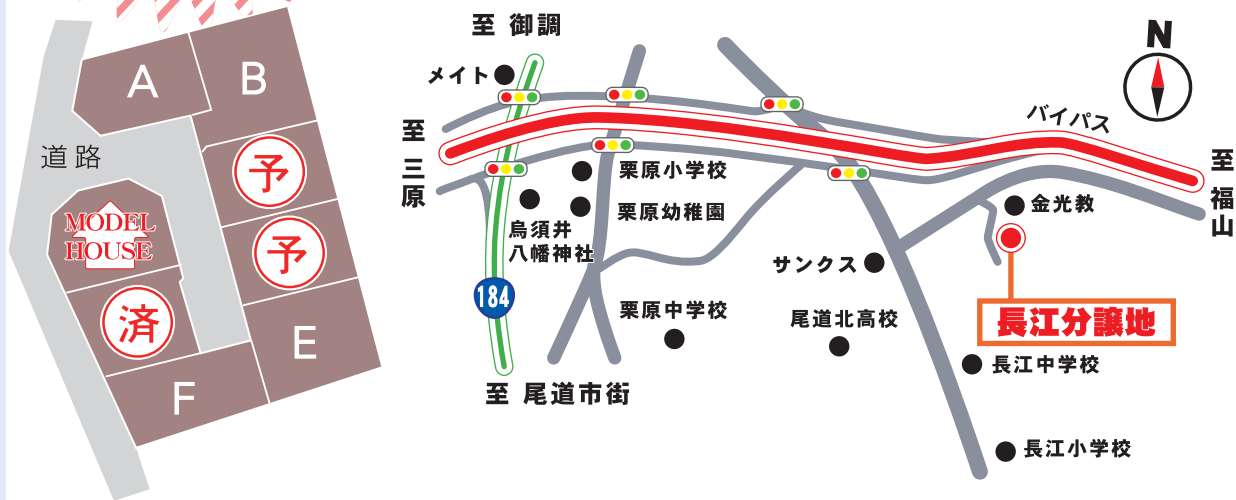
A
B
道路
予
予
MODEL HOUSE
済
E
F

至 御調
メイト
N
至 三原
バイパス
至 福山
栗原小学校
鳥須井八幡神社
栗原幼稚園
金光教
サンクス
184
栗原中学校
尾道北高校
長江分譲地
長江中学校
至 尾道市街
長江小学校